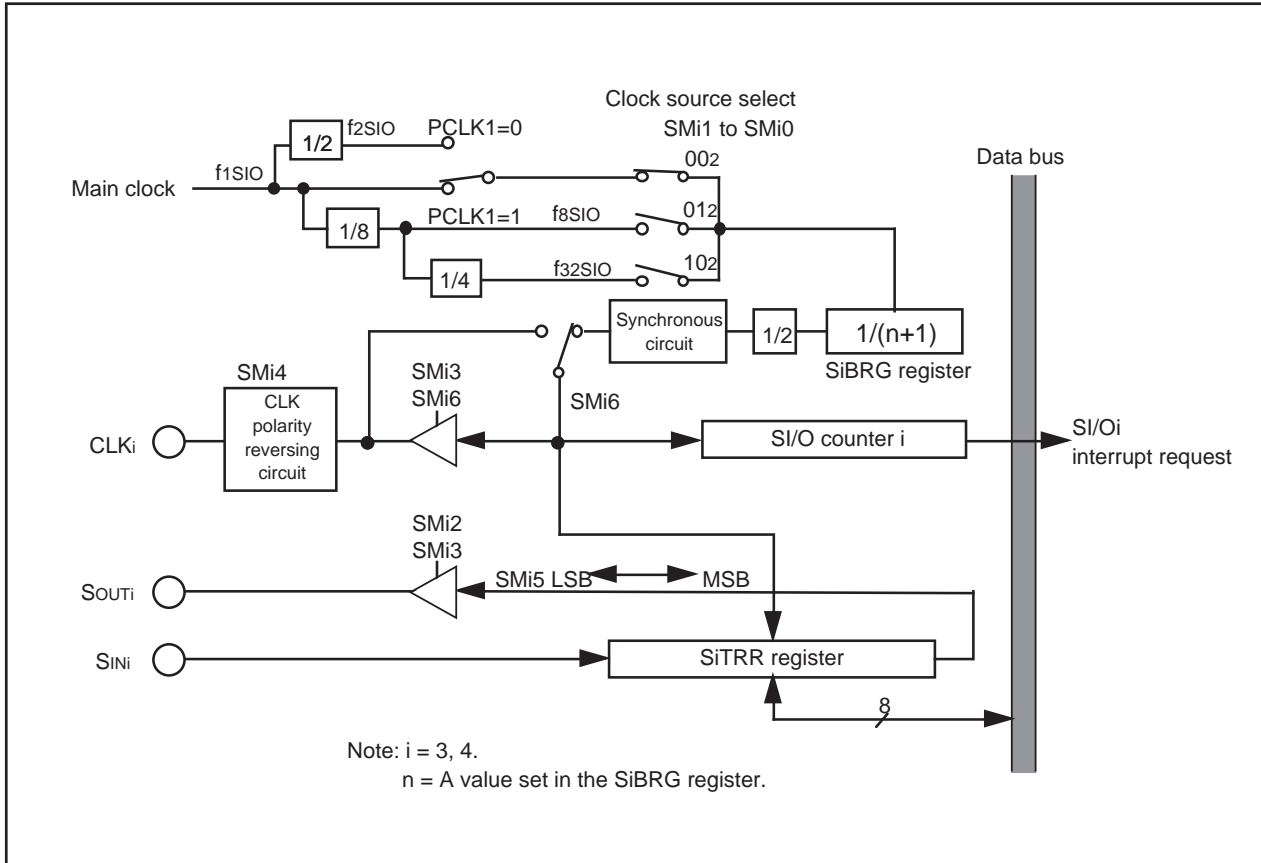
Clock source select
SMi1 to SMi0

Main clock
f1SIO
1/2
f2SIO
PCLK1=0
$00_2$
Data bus
1/8
PCLK1=1
f8SIO
$01_2$
1/4
f32SIO
$10_2$
Synchronous circuit
1/2
1/(n+1)
SiBRG register
SMi4
CLK polarity reversing circuit
SMi3
SMi6
SMi6
CLKi
SI/O counter i
SI/Oi interrupt request
SMi2
SMi3
SOUTi
SMi5 LSB
MSB
SINi
SiTRR register
8

Note: i = 3, 4.
n = A value set in the SiBRG register.